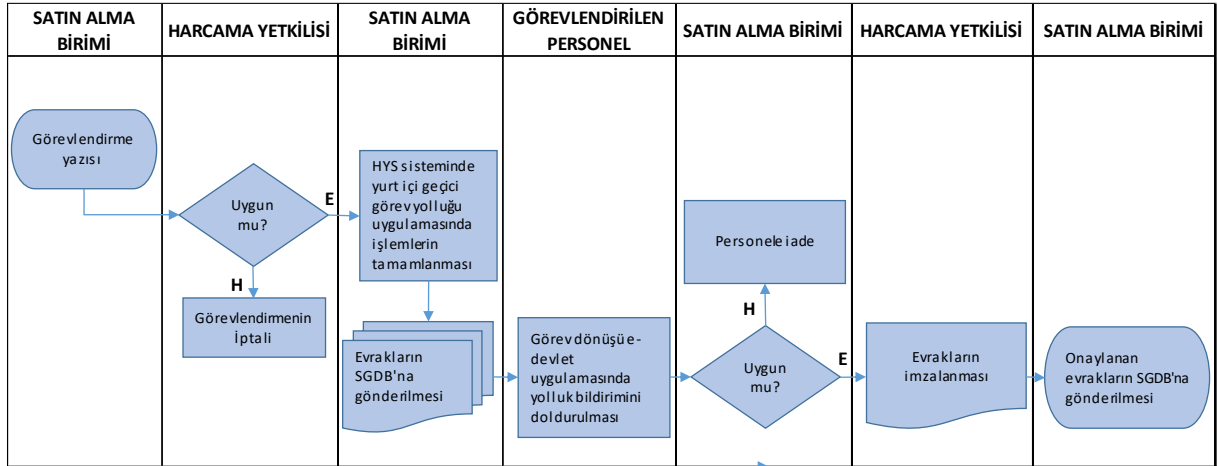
| SATIN ALMA BİRİMİ | HARCAMA YETKİLİSİ | SATIN ALMA BİRİMİ | GÖREVLENDİRİLEN PERSONEL | SATIN ALMA BİRİMİ | HARCAMA YETKİLİSİ | SATIN ALMA BİRİMİ |
|---|---|---|---|---|---|---|

Görevlendirme yazısı

Uygun mu?

E

H

Görevlendirmenin İptali

HYS sisteminde yurt içi geçici görevyolluğu uygulamasında işlemlerin tamamlanması

Evrakların SGDB'na gönderilmesi

Görevdönüşü e-devlet uygulamasında yollukbildirimini doldurulması

Personele iade

H

Uygun mu?

E

Evrakların imzalanması

Onaylanan evrakların SGDB'na gönderilmesi